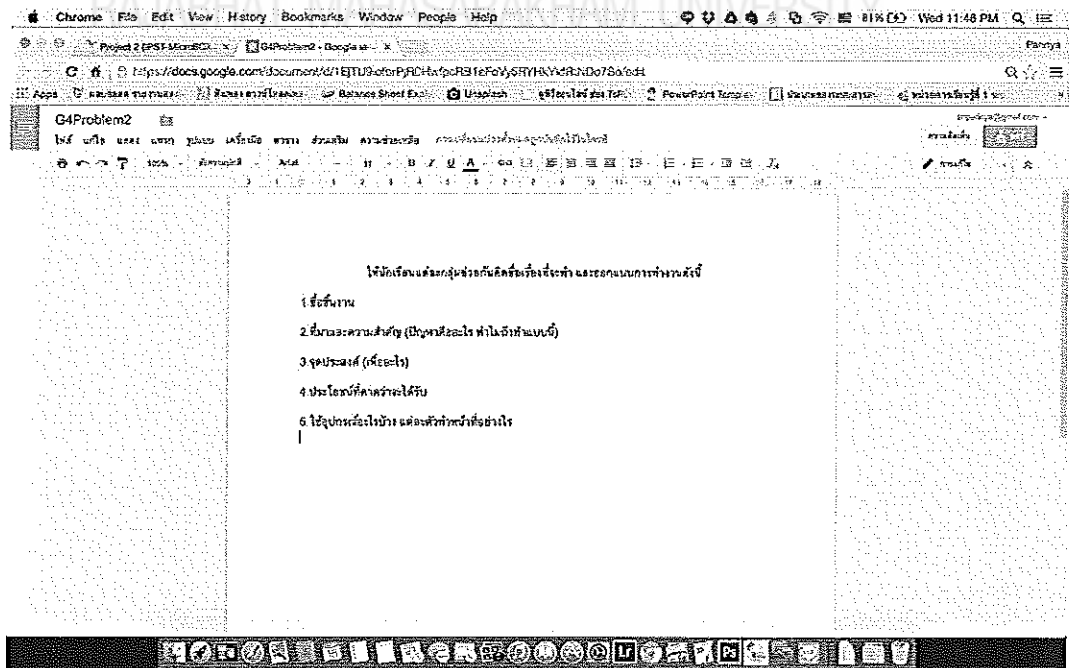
Chrome File Edit View History Bookmarks Window People Help

81% Wed 11:48 PM

Project 2 (PST-MicroBCI) × G4Problem2 - Google × Panya

https://docs.google.com/document/d/1EjTU9-eforPjRCHxfpcRB1eFeVySRYHXYdRJNDo7Sa/edit

Apps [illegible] Balance Sheet Ex... Unsplash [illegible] PowerPoint Templ... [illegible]

G4Problem2

ไฟล์ แก้ไข มุมมอง แทรก รูปแบบ เครื่องมือ ตาราง ส่วนเสริม ความช่วยเหลือ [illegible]

100% 11 B I U A

ให้นักเรียนแต่ละกลุ่มช่วยกันคิดชื่อเรื่องชิ้นงาน และออกแบบการทำงานดังนี้

1.ชื่อชิ้นงาน

2.ที่มาและความสำคัญ (ปัญหาคืออะไร ทำไมถึงทำแบบนี้)

3.จุดประสงค์ (เพื่ออะไร)

4.ประโยชน์ที่คาดว่าจะได้รับ

5.ใช้อุปกรณ์อะไรบ้าง แต่ละตัวทำหน้าที่อย่างไร